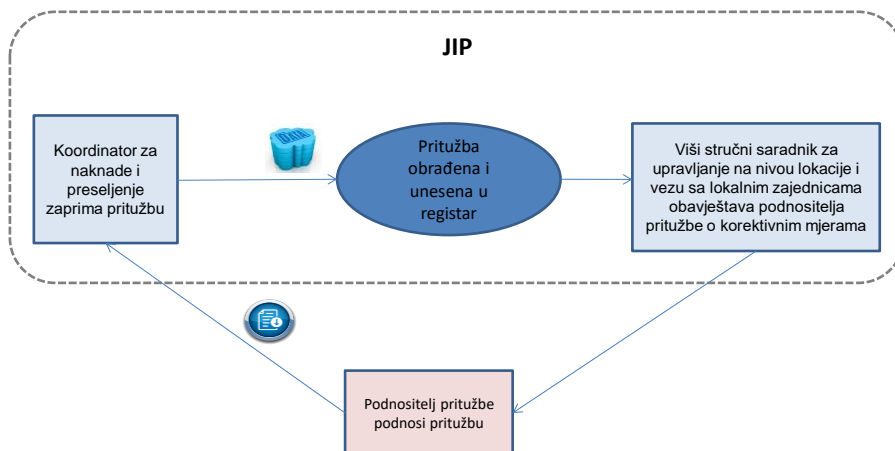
JIP

Koordinator za naknade i preseljenje zaprima pritužbu

Pritužba obrađena i unesena u registar

Viši stručni saradnik za upravljanje na nivou lokacije i vezu sa lokalnim zajednicama obavještava podnositelja pritužbe o korektivnim mjerama

Podnositelj pritužbe podnosi pritužbu